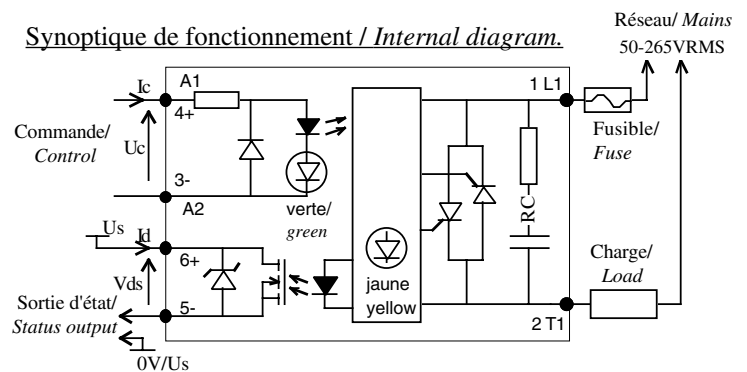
Synoptique de fonctionnement / *Internal diagram.*

Réseau/ *Mains*
50-265VRMS

Ic
A1
4+
Commande/
*Control*
Uc
3-
A2
verte/
*green*
1 L1
Fusible/
*Fuse*
RC
Us
Id
6+
Vds
Sortie d'état/
*Status output*
5-
0V/Us
jaune
yellow
Charge/
*Load*
2 T1